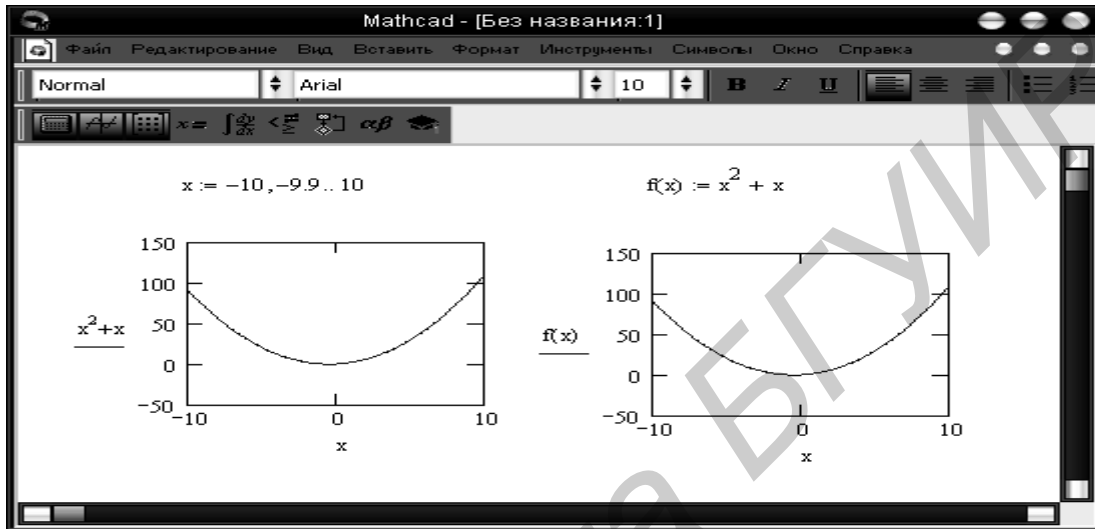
Mathcad - [Без названия:1]

Файл Редактирование Вид Вставить Формат Инструменты Символы Окно Справка

Normal Arial 10 B I U

$x=$ $\int\frac{d}{dx}$ $\leq$ $\alpha\beta$

$x := -10, -9.9 .. 10$

$f(x) := x^2 + x$

150
100
50
0
−50
−10 0 10
$x^2+x$
x

150
100
50
0
−50
−10 0 10
f(x)
x

Библиотека БГУИР